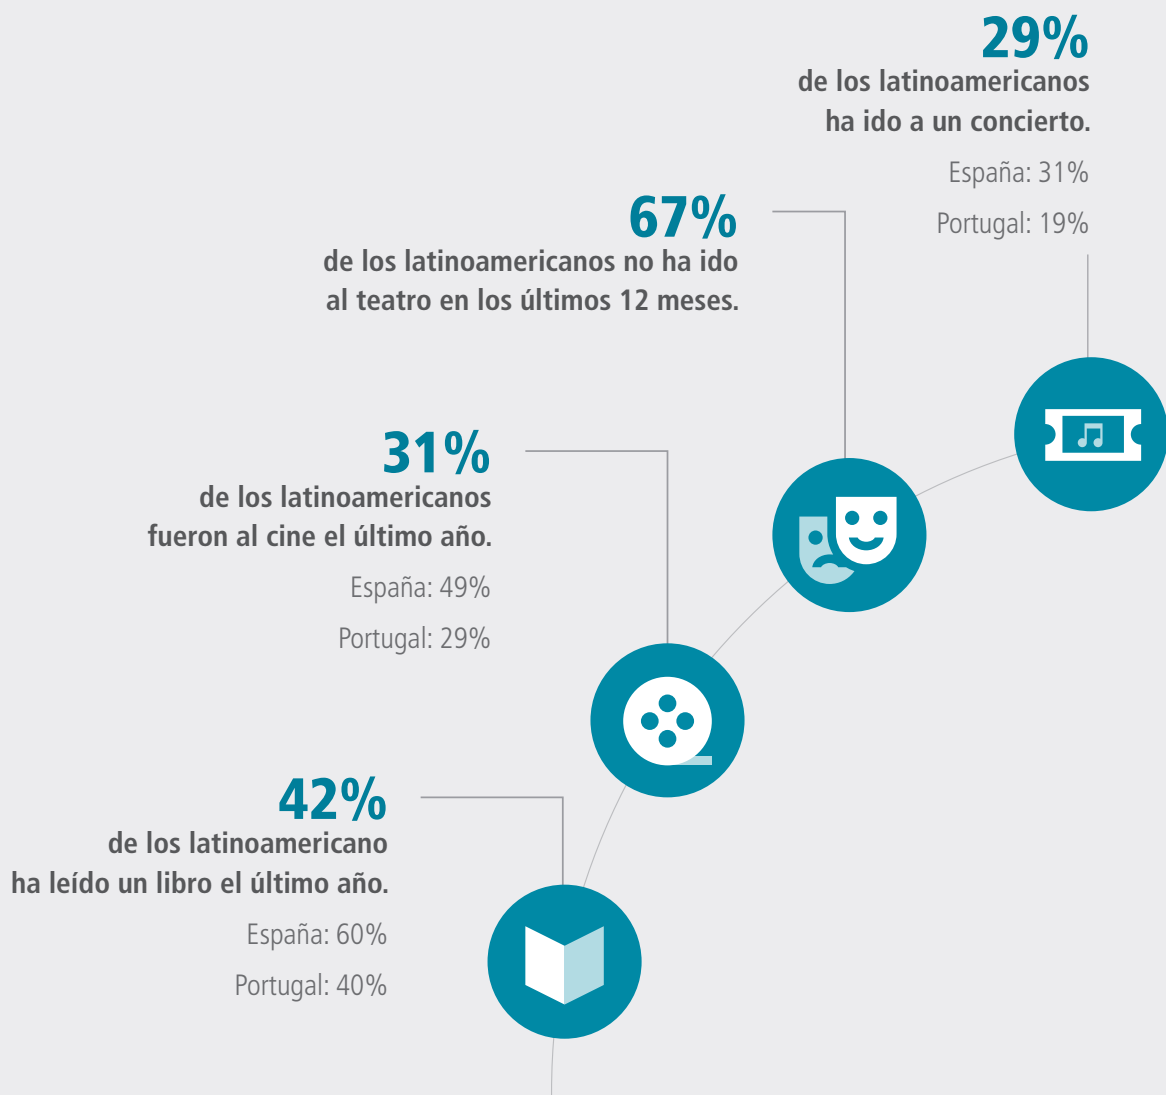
29%
de los latinoamericanos ha ido a un concierto.

España: 31%

Portugal: 19%

67%
de los latinoamericanos no ha ido al teatro en los últimos 12 meses.

31%
de los latinoamericanos fueron al cine el último año.

España: 49%

Portugal: 29%

42%
de los latinoamericano ha leído un libro el último año.

España: 60%

Portugal: 40%